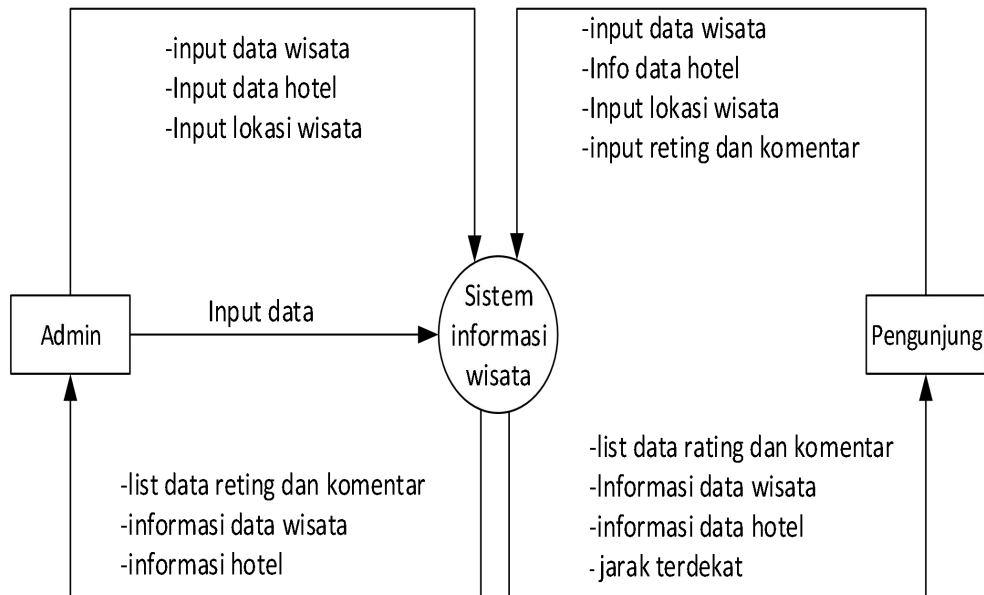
-input data wisata
-Input data hotel
-Input lokasi wisata

-input data wisata
-Info data hotel
-Input lokasi wisata
-input reting dan komentar

Admin

Input data

Sistem informasi wisata

Pengunjung

-list data reting dan komentar
-informasi data wisata
-informasi hotel

-list data rating dan komentar
-Informasi data wisata
-informasi data hotel
- jarak terdekat